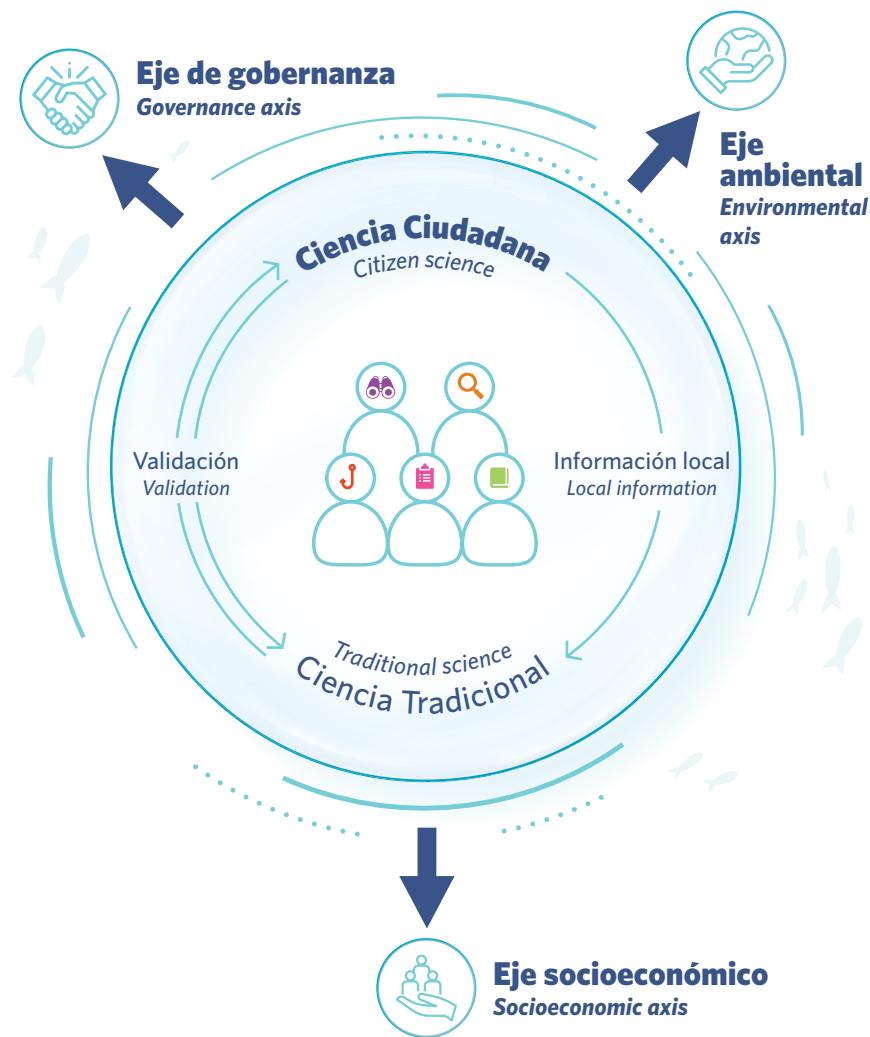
Eje de gobernanza
Governance axis

Eje ambiental
Environmental axis

Ciencia Ciudadana
Citizen science

Validación
Validation

Información local
Local information

Traditional science
Ciencia Tradicional

Eje socioeconómico
Socioeconomic axis